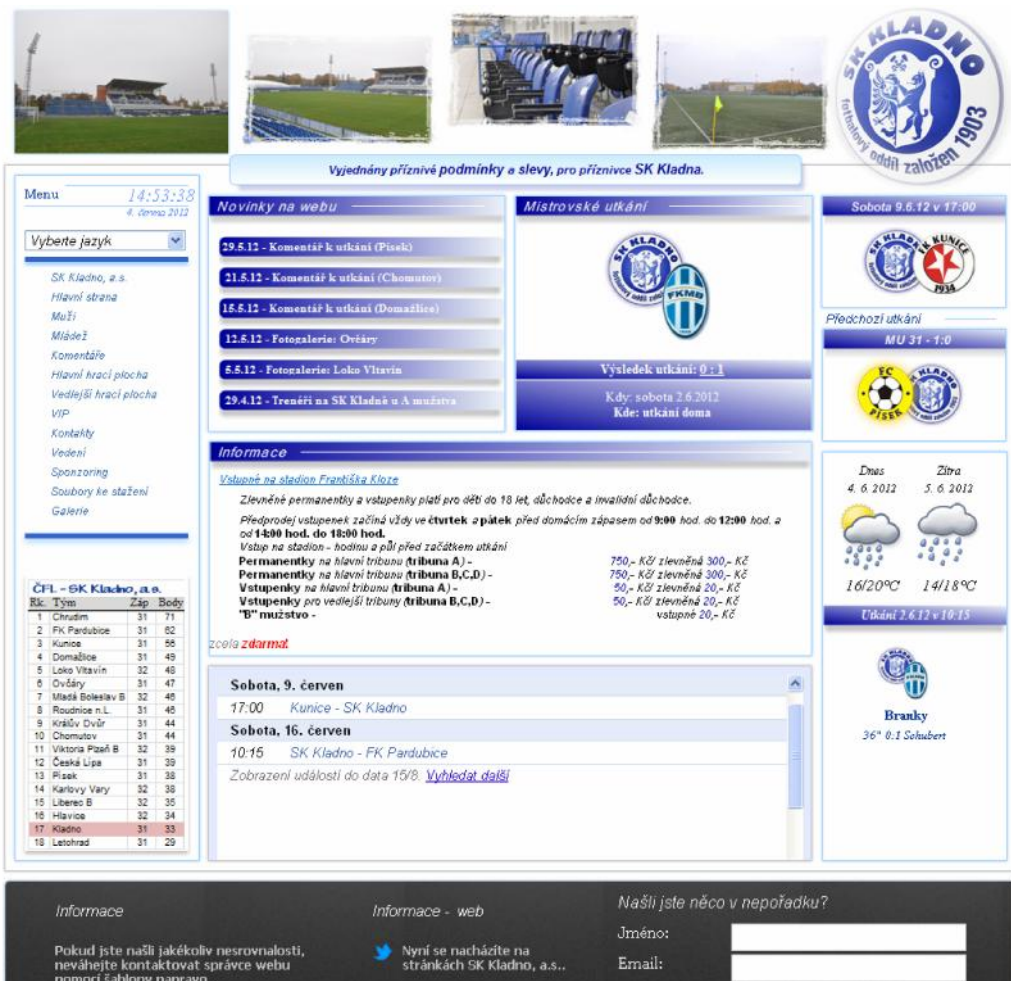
SK KLADNO
fotbalový oddíl založen 1903

Vyjednány příznivé podmínky a slevy, pro příznivce SK Kladna.

Menu
14:53:38
4. června 2012

Vyberte jazyk

SK Kladno, a.s.
Hlavní strana
Muži
Mládež
Komentáře
Hlavní hrací plocha
Vedlejší hrací plocha
VIP
Kontakty
Vedení
Sponzoring
Soubory ke stažení
Galerie

ČFL - SK Kladno, a.s.

| Rk. | Tým | Záp | Body |
|---|---|---|---|
| 1 | Chrudim | 31 | 71 |
| 2 | FK Pardubice | 31 | 62 |
| 3 | Kunice | 31 | 56 |
| 4 | Domažlice | 31 | 49 |
| 5 | Loko Vltavín | 32 | 48 |
| 6 | Ovčáry | 31 | 47 |
| 7 | Mladá Boleslav B | 32 | 46 |
| 8 | Roudnice n.L. | 31 | 46 |
| 9 | Králův Dvůr | 32 | 44 |
| 10 | Chomutov | 31 | 44 |
| 11 | Viktoria Plzeň B | 32 | 39 |
| 12 | Česká Lípa | 31 | 39 |
| 13 | Písek | 31 | 38 |
| 14 | Karlovy Vary | 32 | 38 |
| 15 | Liberec B | 31 | 35 |
| 16 | Hlavice | 32 | 34 |
| 17 | Kladno | 31 | 33 |
| 18 | Letohrad | 31 | 29 |

Novinky na webu

29.5.12 - Komentář k utkání (Písek)
21.5.12 - Komentář k utkání (Chomutov)
15.5.12 - Komentář k utkání (Domažlice)
12.5.12 - Fotogalerie: Ovčáry
5.5.12 - Fotogalerie: Loko Vltavín
29.4.12 - Trenéři na SK Kladně u A mužstva

Mistrovské utkání

SK KLADNO
FKMB

Výsledek utkání: 0 : 1

Kdy: sobota 2.6.2012
Kde: utkání doma

Sobota 9.6.12 v 17:00

Předchozí utkání

MU 31 - 1:0

FC PÍSEK

Dnes
4. 6. 2012
Zítra
5. 6. 2012
16/20°C
14/18°C

Utkání 2.6.12 v 10:15

Branky
36" 0:1 Schubert

Informace

Vstupné na stadion Františka Kloze

Zlevněné permanentky a vstupenky platí pro děti do 18 let, důchodce a invalidní důchodce.

Předprodej vstupenek začíná vždy ve čtvrtek a pátek před domácím zápasem od 9:00 hod. do 12:00 hod. a od 14:00 hod. do 18:00 hod.
Vstup na stadion - hodinu a půl před začátkem utkání

Permanentky na hlavní tribunu (tribuna A) - 750,- Kč/ zlevněná 300,- Kč
Permanentky na hlavní tribunu (tribuna B,C,D) - 750,- Kč/ zlevněná 300,- Kč
Vstupenky na hlavní tribunu (tribuna A) - 50,- Kč/ zlevněná 20,- Kč
Vstupenky pro vedlejší tribuny (tribuna B,C,D) - 50,- Kč/ zlevněná 20,- Kč
"B" mužstvo - vstupné 20,- Kč
zcela zdarma!

Sobota, 9. červen
17:00 Kunice - SK Kladno
Sobota, 16. červen
10:15 SK Kladno - FK Pardubice
Zobrazení událostí do data 15/8. Vyhledat další

Informace
Pokud jste našli jakékoliv nesrovnalosti, neváhejte kontaktovat správce webu pomocí šablony napravo

Informace - web
Nyní se nacházíte na stránkách SK Kladno, a.s..

Našli jste něco v nepořádku?
Jméno:
Email: